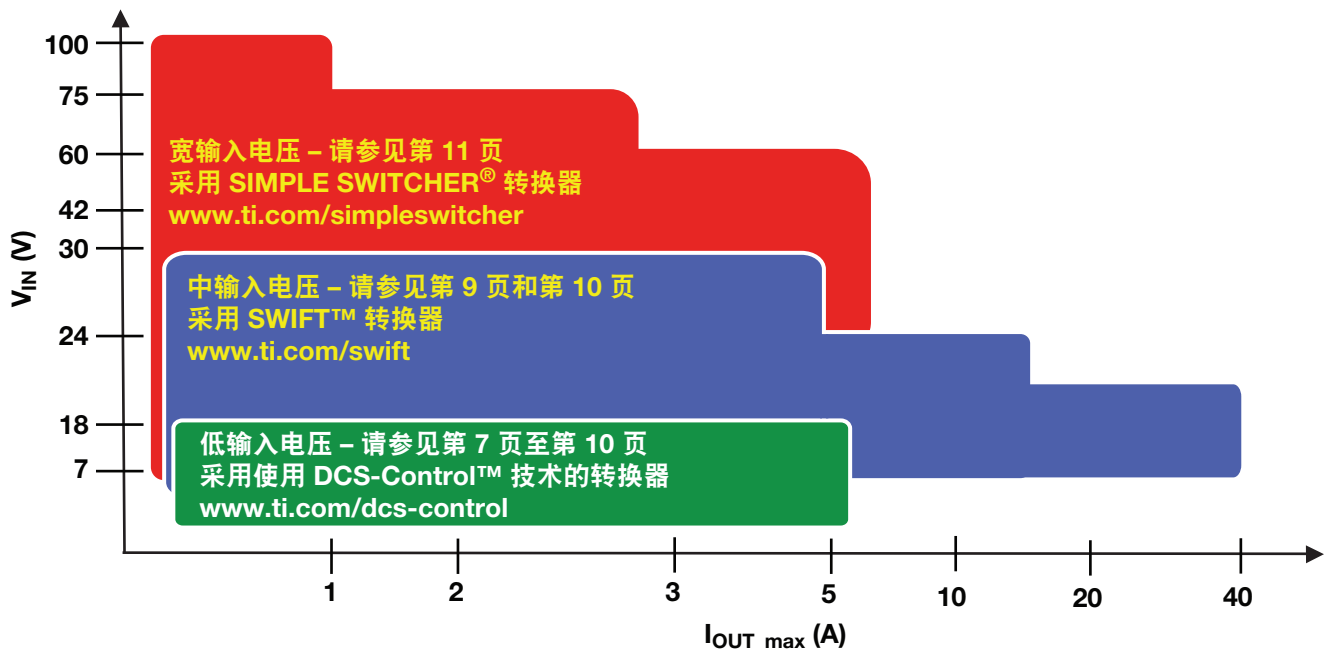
100
75
60
42
30
24
18
7

$V_{IN}$ (V)

宽输入电压 – 请参见第 11 页
采用 SIMPLE SWITCHER® 转换器
www.ti.com/simpleswitcher

中输入电压 – 请参见第 9 页和第 10 页
采用 SWIFT™ 转换器
www.ti.com/swift

低输入电压 – 请参见第 7 页至第 10 页
采用使用 DCS-Control™ 技术的转换器
www.ti.com/dcs-control

1
2
3
5
10
20
40

$I_{OUT\ max}$ (A)